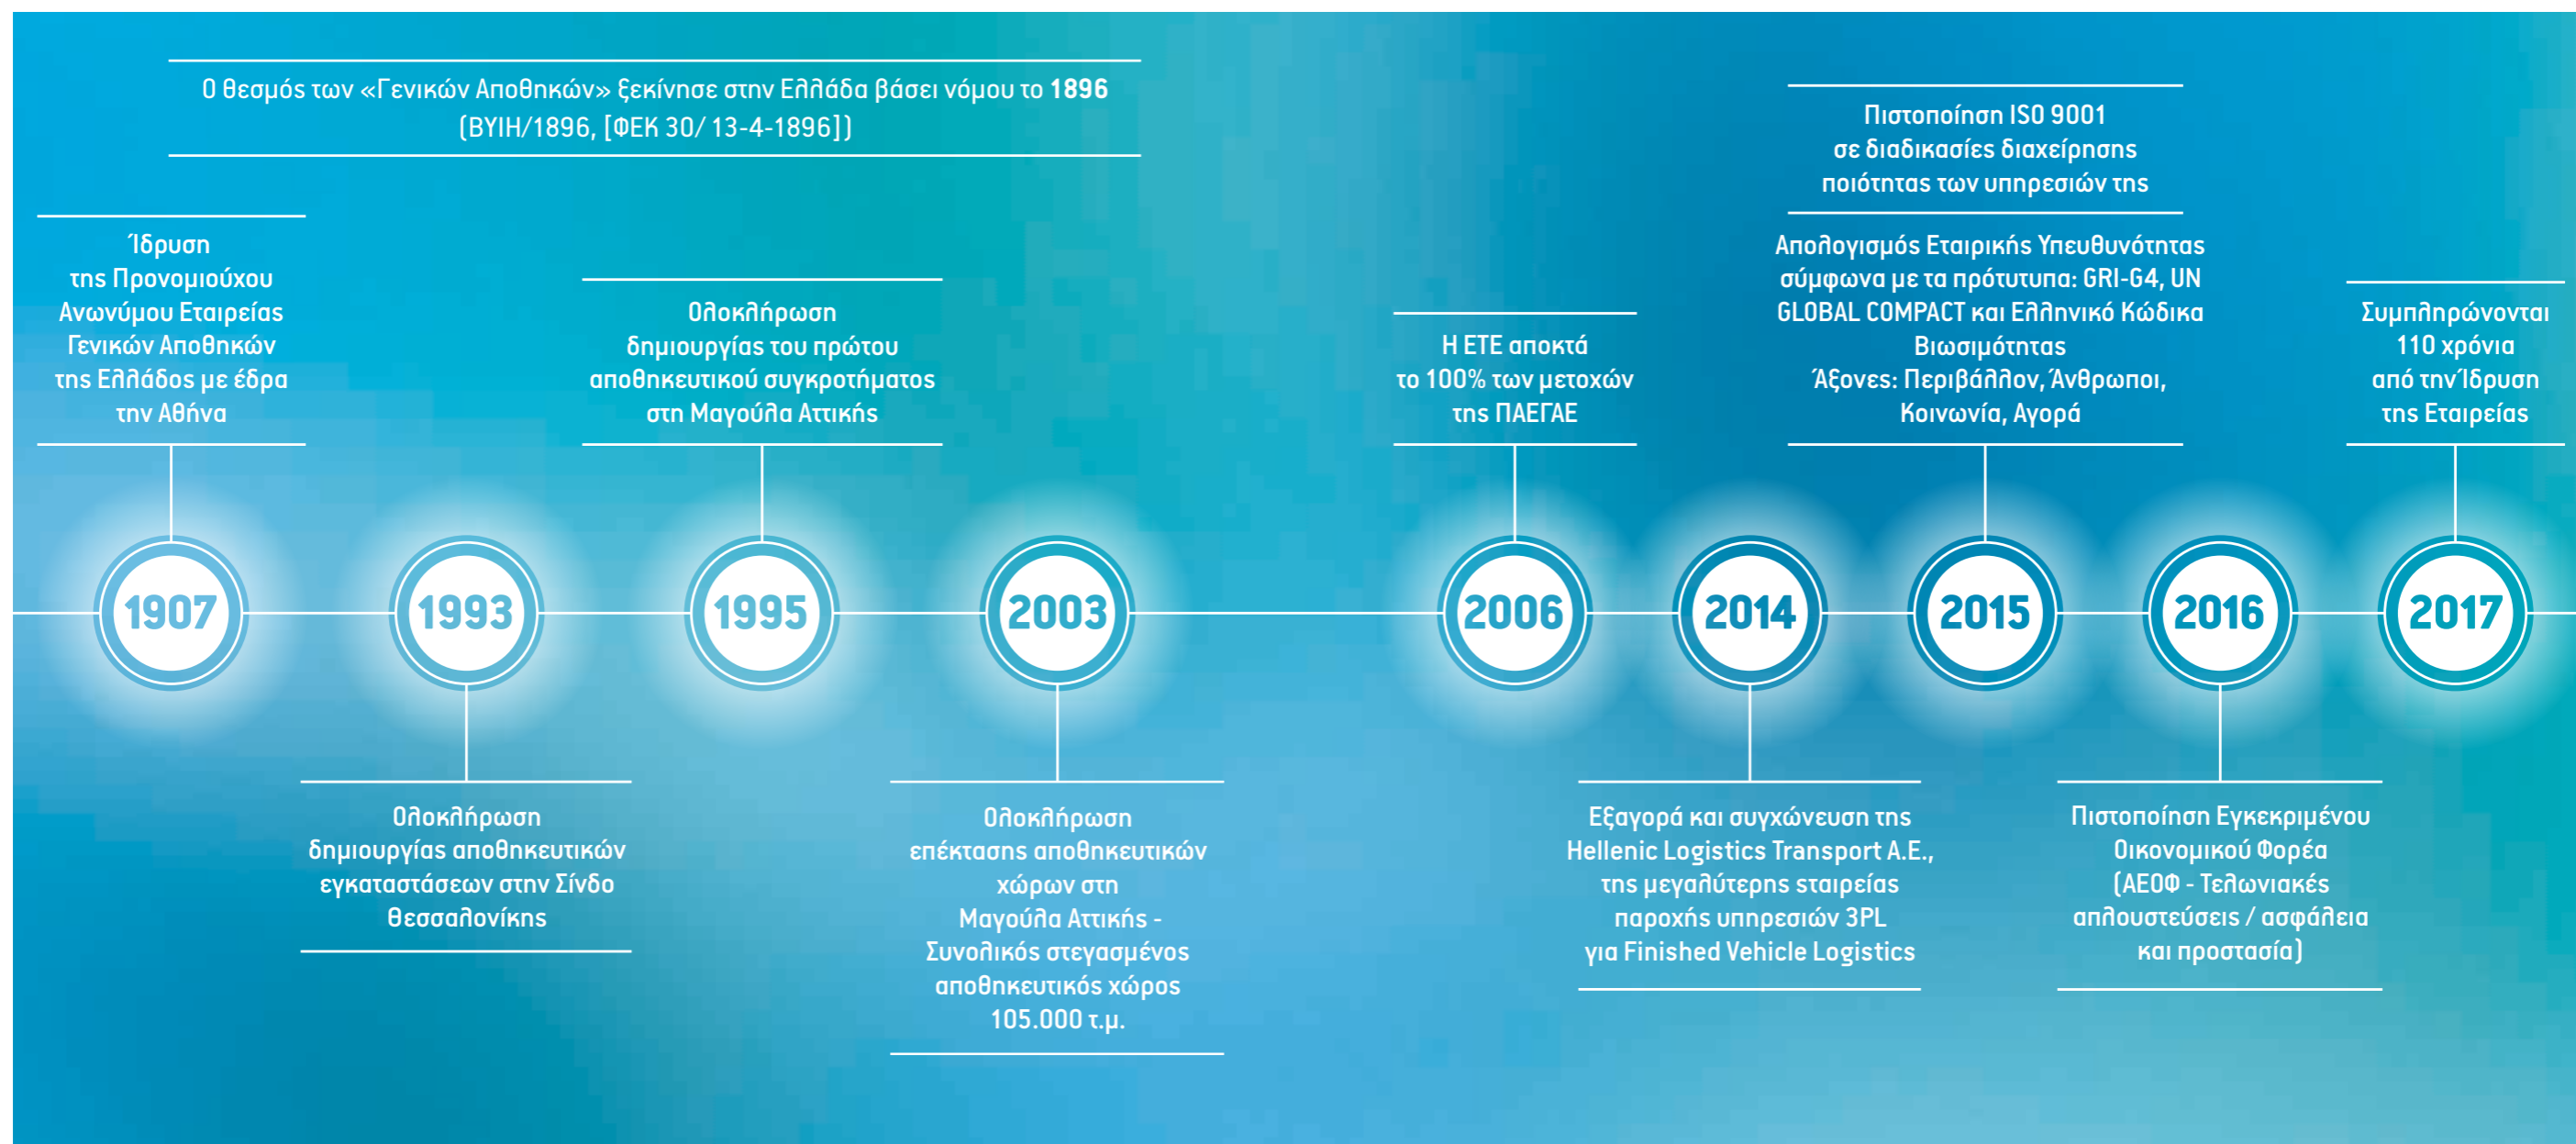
Ο θεσμός των «Γενικών Αποθηκών» ξεκίνησε στην Ελλάδα βάσει νόμου το **1896** (ΒΥΙΗ/1896, [ΦΕΚ 30/ 13-4-1896])

Ίδρυση της Προνομιούχου Ανωνύμου Εταιρείας Γενικών Αποθηκών της Ελλάδος με έδρα την Αθήνα

Ολοκλήρωση δημιουργίας του πρώτου αποθηκευτικού συγκροτήματος στη Μαγούλα Αττικής

Η ΕΤΕ αποκτά το 100% των μετοχών της ΠΑΕΓΑΕ

Πιστοποίηση ISO 9001 σε διαδικασίες διαχείρησης ποιότητας των υπηρεσιών της

Απολογισμός Εταιρικής Υπευθυνότητας σύμφωνα με τα πρότυπα: GRI-G4, UN GLOBAL COMPACT και Ελληνικό Κώδικα Βιωσιμότητας
Άξονες: Περιβάλλον, Άνθρωποι, Κοινωνία, Αγορά

Συμπληρώνονται 110 χρόνια από την Ίδρυση της Εταιρείας

1907

1993

1995

2003

2006

2014

2015

2016

2017

Ολοκλήρωση δημιουργίας αποθηκευτικών εγκαταστάσεων στην Σίνδο Θεσσαλονίκης

Ολοκλήρωση επέκτασης αποθηκευτικών χώρων στη Μαγούλα Αττικής - Συνολικός στεγασμένος αποθηκευτικός χώρος 105.000 τ.μ.

Εξαγορά και συγχώνευση της Hellenic Logistics Transport A.E., της μεγαλύτερης σταιρείας παροχής υπηρεσιών 3PL για Finished Vehicle Logistics

Πιστοποίηση Εγκεκριμένου Οικονομικού Φορέα (ΑΕΟΦ - Τελωνιακές απλουστεύσεις / ασφάλεια και προστασία)